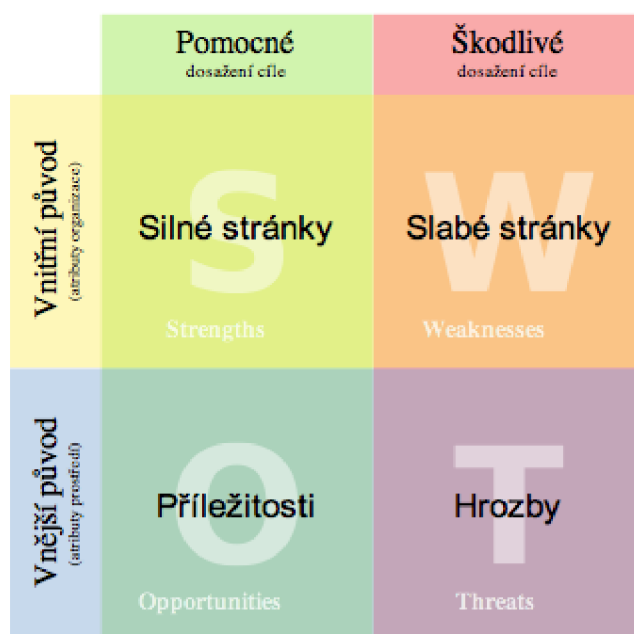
Pomocné
dosažení cíle

Škodlivé
dosažení cíle

Vnitřní původ
(atributy organizace)

S
Silné stránky
Strengths

W
Slabé stránky
Weaknesses

Vnější původ
(atributy prostředí)

O
Příležitosti
Opportunities

T
Hrozby
Threats